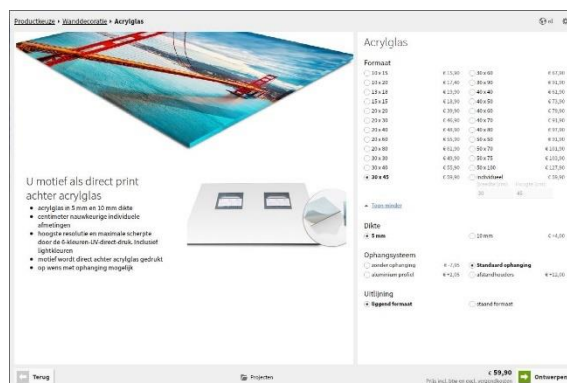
Productkeuze › Wanddecoratie › Acrylglas

nl

Acrylglas

Formaat

| | | | |
|---|---|---|---|
| 10 x 15 | € 15,90 | 30 x 60 | € 67,90 |
| 13 x 18 | € 17,90 | 30 x 90 | € 91,90 |
| 13 x 13 | € 15,90 | 40 x 40 | € 61,90 |
| 15 x 15 | € 18,90 | 40 x 50 | € 73,90 |
| 20 x 20 | € 29,90 | 40 x 60 | € 79,90 |
| 20 x 30 | € 40,90 | 40 x 70 | € 91,90 |
| 20 x 40 | € 46,90 | 40 x 80 | € 97,90 |
| 20 x 50 | € 50,90 | 50 x 50 | € 91,90 |
| 20 x 60 | € 61,90 | 50 x 70 | € 101,90 |
| 30 x 30 | € 49,90 | 50 x 75 | € 103,90 |
| 30 x 40 | € 55,90 | 50 x 100 | € 127,90 |
| 30 x 45 | € 59,90 | individueel | € 59,90 |

30 45

Toon minder

Dikte

5 mm

10 mm € +4,00

Ophangsysteem

zonder ophanging € -7,00

Standaard ophanging

aluminium profiel € +2,00

afstandhouders € +12,00

Uitlijning

liggend formaat

staand formaat

U motief als direct print achter acrylglas

- acrylglas in 5 mm en 10 mm dikte
- centimeter nauwkeurige individuele afmetingen
- hoogste resolutie en maximale scherpte door de 6-kleuren-UV-direct-druk. Inclusief lichtkleuren
- motief wordt direct achter acrylglas gedrukt
- op wens met ophanging mogelijk

Terug

Projecten

€ 59,90

Prijs incl. btw en excl. verzendkosten

Ontwerpen